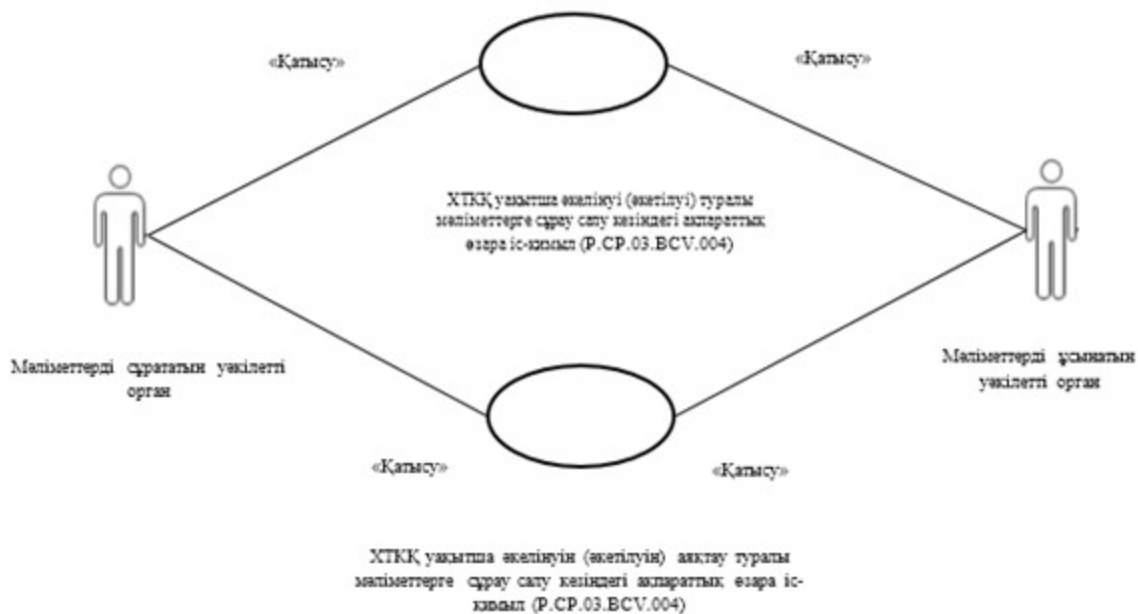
«Қатысу»

«Қатысу»

ХТКҚ уақытша әкелінуі (әкетілуі) туралы мәліметтерге сұрау салу кезіндегі ақпараттық өзара іс-қимыл (P.CP.03.BCV.004)

Мәліметтерді сұрататын уәкілетті орган

Мәліметтерді ұсынатын уәкілетті орган

«Қатысу»

«Қатысу»

ХТКҚ уақытша әкелінуін (әкетілуін) аяқтау туралы мәліметтерге сұрау салу кезіндегі ақпараттық өзара іс-қимыл (P.CP.03.BCV.004)